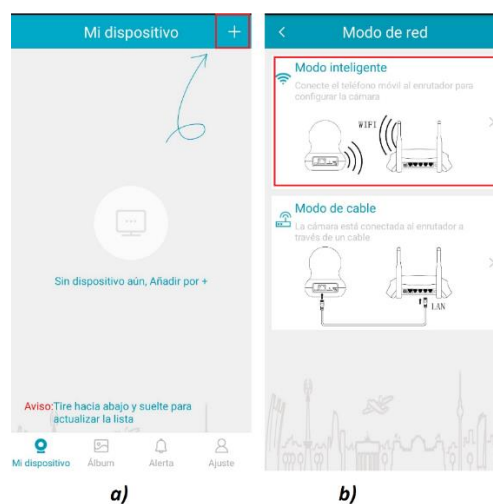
Mi dispositivo
+

Sin dispositivo aún, Añadir por +

Aviso: Tire hacia abajo y suelte para actualizar la lista

Mi dispositivo
Álbum
Alerta
Ajuste

a)

<
Modo de red

Modo inteligente
Conecte el teléfono móvil al enrutador para configurar la cámara
WIFI

Modo de cable
La cámara está conectada al enrutador a través de un cable
LAN

b)